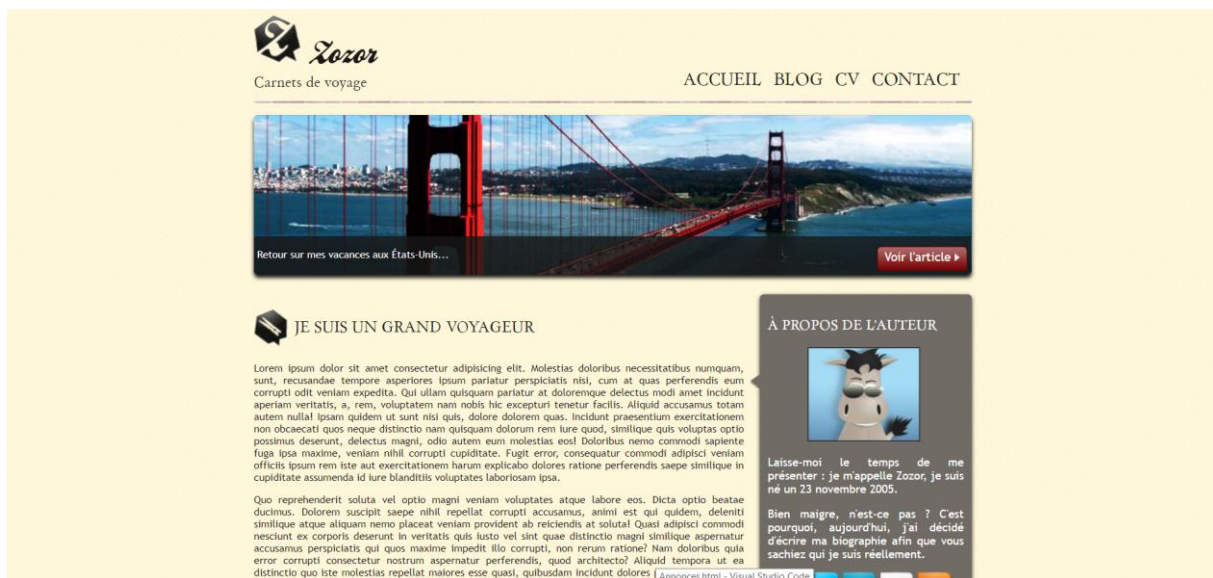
Zozor

Carnets de voyage

ACCUEIL BLOG CV CONTACT

Retour sur mes vacances aux États-Unis...

Voir l'article

JE SUIS UN GRAND VOYAGEUR

Lorem ipsum dolor sit amet consectetur adipisicing elit. Molestias doloribus necessitatibus numquam, sunt, recusandae tempore asperiores ipsum pariatur perspiciatis nisi, cum at quas perferendis eum corrupti odit veniam expedita. Qui ullam quisquam pariatur at doloremque delectus modi amet incidunt aperiam veritatis, a, rem, voluptatem nam nobis hic excepturi tenetur facilis. Aliquid accusamus totam autem nulla! Ipsam quidem ut sunt nisi quis, dolore dolorem quas. Incidunt praesentium exercitationem non obcaecati quos neque distinctio nam quisquam dolorum rem iure quod, similique quis voluptas optio possimus deserunt, delectus magni, odio autem eum molestias eos! Doloribus nemo commodi sapiente fuga ipsa maxime, veniam nihil corrupti cupiditate. Fugit error, consequatur commodi adipisci veniam officiis ipsum rem iste aut exercitationem harum explicabo dolores ratione perferendis saepe similique in cupiditate assumenda id iure blanditiis voluptates laboriosam ipsa.

Quo reprehenderit soluta vel optio magni veniam voluptates atque labore eos. Dicta optio beatae ducimus. Dolorem suscipit saepe nihil repellat corrupti accusamus, animi est qui quidem, deleniti similique atque aliquam nemo placeat veniam provident ab reiciendis at soluta! Quasi adipisci commodi nesciunt ex corporis deserunt in veritatis quis iusto vel sint quae distinctio magni similique aspernatur accusamus perspiciatis qui quos maxime impedit illo corrupti, non rerum ratione? Nam doloribus quia error corrupti consectetur nostrum aspernatur perferendis, quod architecto? Aliquid tempora ut ea distinctio quo iste molestias repellat maiores esse quasi, quibusdam incidunt dolores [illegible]

Annonces.html - Visual Studio Code

À PROPOS DE L'AUTEUR

Laisse-moi le temps de me présenter : je m'appelle Zozor, je suis né un 23 novembre 2005.

Bien maigre, n'est-ce pas ? C'est pourquoi, aujourd'hui, j'ai décidé d'écrire ma biographie afin que vous sachiez qui je suis réellement.